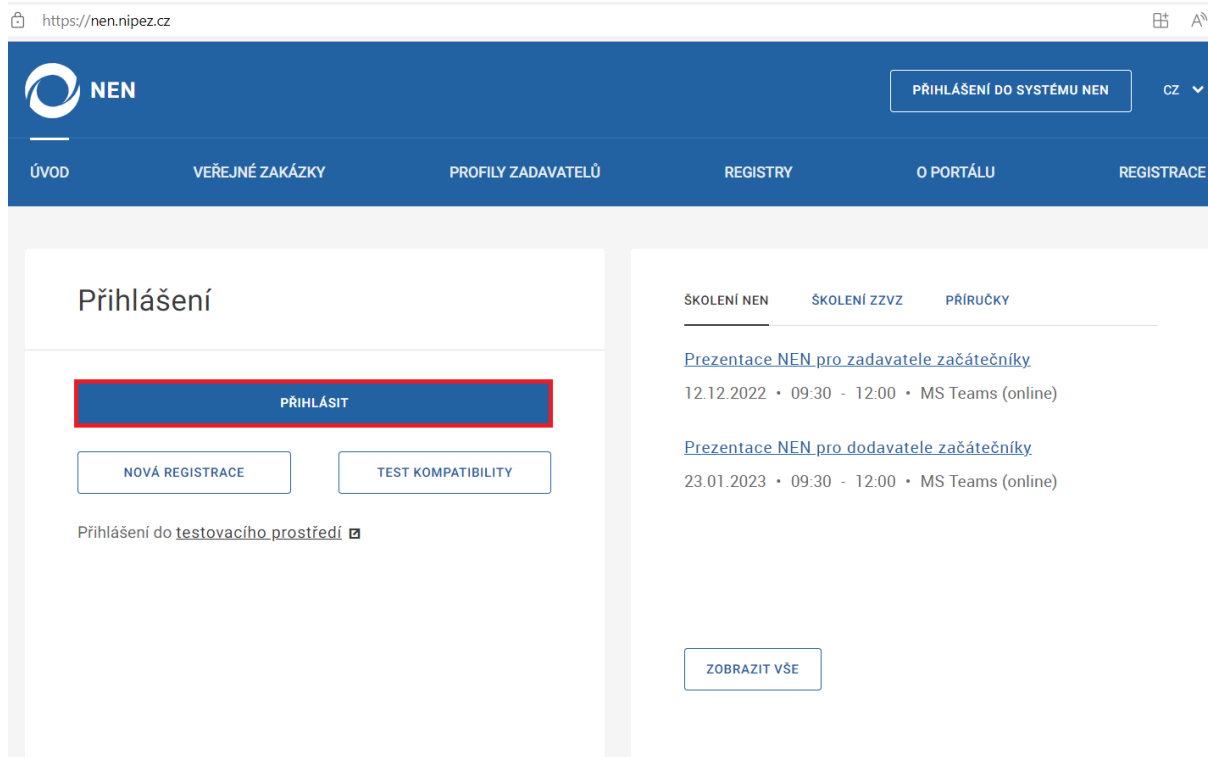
https://nen.nipez.cz

NEN

PŘIHLÁŠENÍ DO SYSTÉMU NEN

CZ

ÚVOD VEŘEJNÉ ZAKÁZKY PROFILY ZADAVATELŮ REGISTRY O PORTÁLU REGISTRACE

Přihlášení

PŘIHLÁSIT

NOVÁ REGISTRACE

TEST KOMPATIBILITY

Přihlášení do testovacího prostředí

ŠKOLENÍ NEN ŠKOLENÍ ZZVZ PŘÍRUČKY

Prezentace NEN pro zadavatele začátečníky
12.12.2022 • 09:30 - 12:00 • MS Teams (online)

Prezentace NEN pro dodavatele začátečníky
23.01.2023 • 09:30 - 12:00 • MS Teams (online)

ZOBRAZIT VŠE